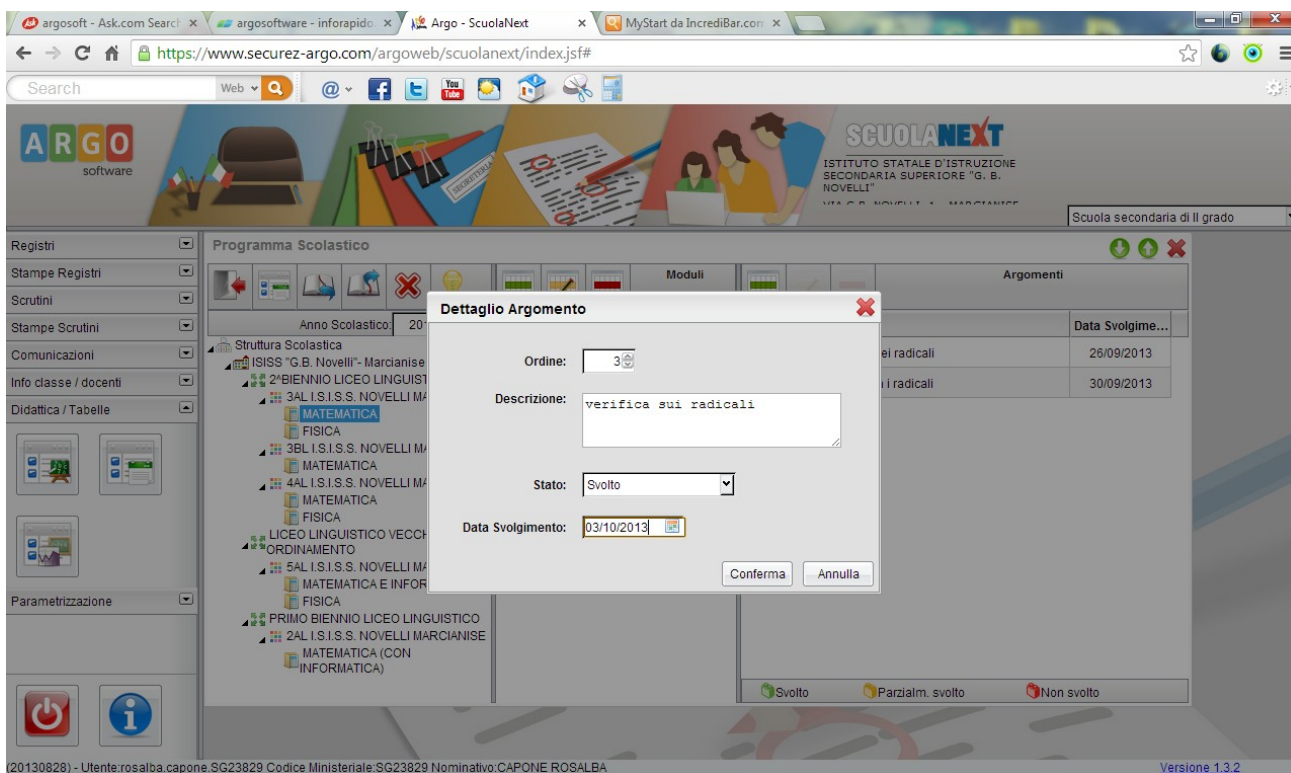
argosoft - Ask.com Search ×
argosoftware - inforapido ×
Argo - ScuolaNext ×
MyStart da IncrediBar.com ×

https://www.securez-argo.com/argoweb/scuolanext/index.jsf#

Search
Web

ARGO software

SCUOLANEXT
ISTITUTO STATALE D'ISTRUZIONE SECONDARIA SUPERIORE "G. B. NOVELLI"
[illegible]

Scuola secondaria di II grado

Registri
Stampe Registri
Scrutini
Stampe Scrutini
Comunicazioni
Info classe / docenti
Didattica / Tabelle
Parametrizzazione

Programma Scolastico

Moduli
Argomenti

Anno Scolastico: 20
Struttura Scolastica
ISISS "G.B. Novelli"- Marcianise
2^BIENNIO LICEO LINGUIST
3AL I.S.I.S.S. NOVELLI MA
MATEMATICA
FISICA
3BL I.S.I.S.S. NOVELLI MA
MATEMATICA
4AL I.S.I.S.S. NOVELLI MA
MATEMATICA
FISICA
LICEO LINGUISTICO VECCH ORDINAMENTO
5AL I.S.I.S.S. NOVELLI MA
MATEMATICA E INFOR
FISICA
PRIMO BIENNIO LICEO LINGUISTICO
2AL I.S.I.S.S. NOVELLI MARCIANISE
MATEMATICA (CON INFORMATICA)

| | Data Svolgime... |
|---|---|
| ei radicali | 26/09/2013 |
| i radicali | 30/09/2013 |

Dettaglio Argomento
Ordine: 3
Descrizione: verifica sui radicali
Stato: Svolto
Data Svolgimento: 03/10/2013
Conferma
Annulla

Svolto
Parzialm. svolto
Non svolto

(20130828) - Utente:rosalba.capone SG23829 Codice Ministeriale:SG23829 Nominativo:CAPONE ROSALBA
Versione 1.3.2